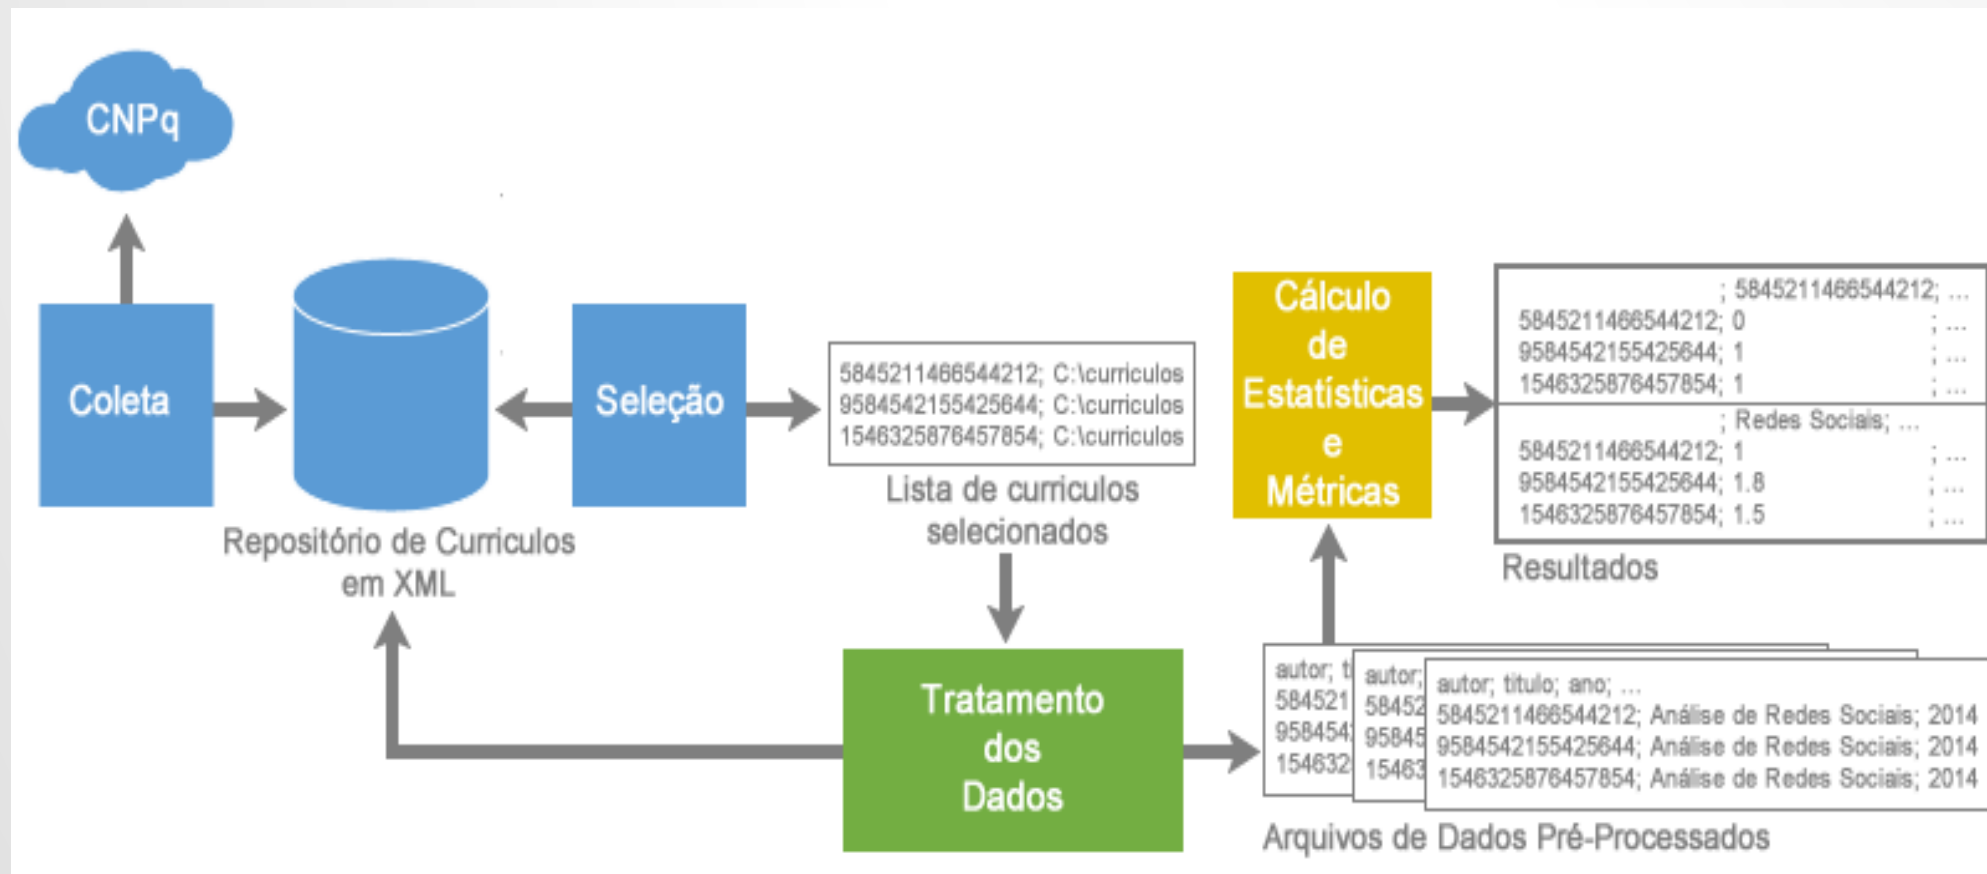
CNPq

Coleta

Repositório de Curriculos em XML

Seleção

5845211466544212; C:\curriculos
9584542155425644; C:\curriculos
1546325876457854; C:\curriculos

Lista de curriculos selecionados

Cálculo de Estatísticas e Métricas

; 5845211466544212; ...
5845211466544212; 0 ; ...
9584542155425644; 1 ; ...
1546325876457854; 1 ; ...
; Redes Sociais; ...
5845211466544212; 1 ; ...
9584542155425644; 1.8 ; ...
1546325876457854; 1.5 ; ...

Resultados

Tratamento dos Dados

autor; t
584521
958454
154632

autor;
58452
95845
15463

autor; titulo; ano; ...
5845211466544212; Análise de Redes Sociais; 2014
9584542155425644; Análise de Redes Sociais; 2014
1546325876457854; Análise de Redes Sociais; 2014

Arquivos de Dados Pré-Processados